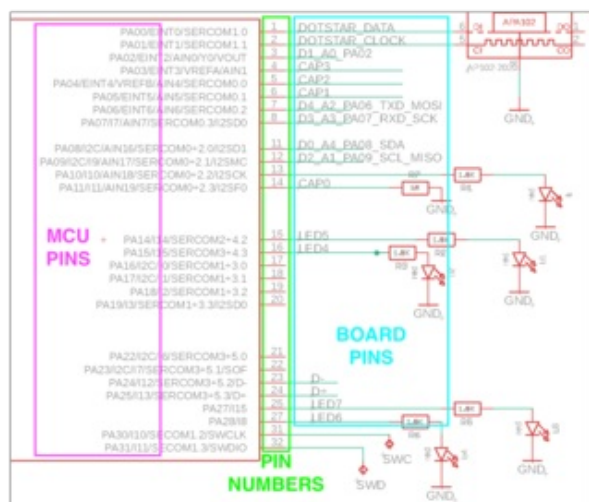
PA00/EINT0/SERCOM1.0
PA01/EINT1/SERCOM1.1
PA02/EINT2/AIN0/Y0/VOUT
PA03/EINT3/VREFA/AIN1
PA04/EINT4/VREFB/AIN4/SERCOM0.0
PA05/EINT5/AIN5/SERCOM0.1
PA06/EINT6/AIN6/SERCOM0.2
PA07/I7/AIN7/SERCOM0.3/I2SD0
PA08/I2C/AIN16/SERCOM0-2.0/I2SD1
PA09/I2C/I9/AIN17/SERCOM0-2.1/I2SMC
PA10/I10/AIN18/SERCOM0-2.2/I2SCK
PA11/I11/AIN19/SERCOM0-2.3/I2SF0
PA14/I14/SERCOM2-4.2
PA15/I15/SERCOM2-4.3
PA16/I2C/I0/SERCOM1-3.0
PA17/I2C/I1/SERCOM1-3.1
PA18/I2/SERCOM1-3.2
PA19/I3/SERCOM1-3.3/I2SD0
PA22/I2C/I6/SERCOM3-5.0
PA23/I2C/I7/SERCOM3-5.1/SOF
PA24/I12/SERCOM3-5.2/D-
PA25/I13/SERCOM3-5.3/D+
PA27/I15
PA28/I8
PA30/I10/SERCOM1.2/SWCLK
PA31/I11/SERCOM1.3/SWDIO

MCU PINS

1 2 3 4 5 6 7 8 11 12 13 14 15 16 17 18 19 20 21 22 23 24 25 26 27 31 32

PIN NUMBERS

DOTSTAR_DATA
DOTSTAR_CLOCK
D1_A0_PA02
CAP3
CAP2
CAP1
D4_A2_PA06_TXD_MOSI
D3_A3_PA07_RXD_SCK
D0_A4_PA08_SDA
D2_A1_PA09_SCL_MISO
CAP0
LED5
LED4
D-
D+
LED7
LED6

BOARD PINS

APA102
APA102 2020
GND
1M
GND
1.8K
GND
1.8K
1.8K
GND
GND
SWC
SWD
1.8K
1.8K
GND
GND